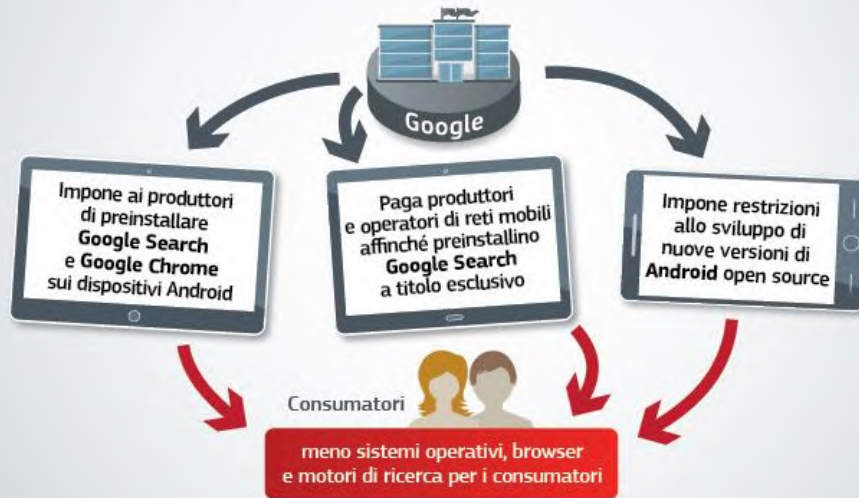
Google

Impone ai produttori di preinstallare **Google Search** e **Google Chrome** sui dispositivi Android

Paga produttori e operatori di reti mobili affinché preinstallino **Google Search** a titolo esclusivo

Impone restrizioni allo sviluppo di nuove versioni di **Android** open source

Consumatori

meno sistemi operativi, browser e motori di ricerca per i consumatori